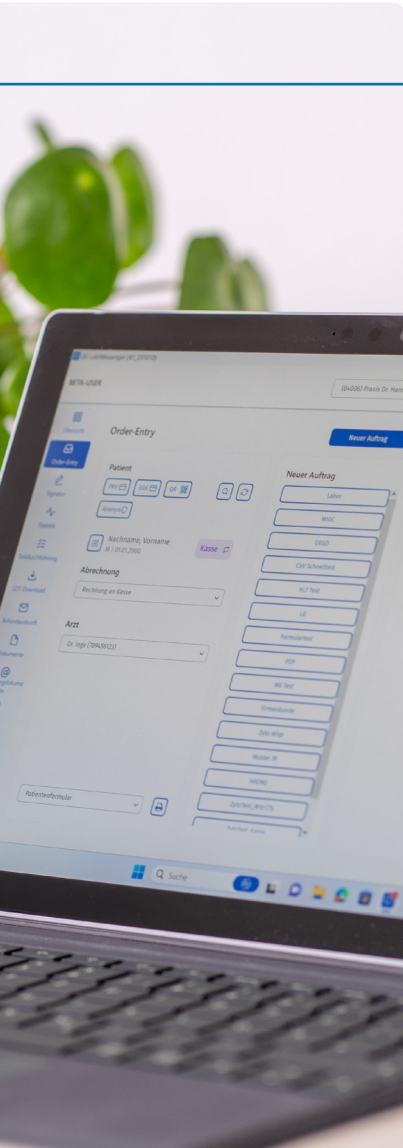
BETA-USER

(0+006) Praxis Dr. Ham

Übersicht

Order-Entry

Signatur

Statistik

Neuer Auftrag

Order-Entry

Patient

PKV

GKV

QR

Anonym

Nachname, Vorname

M | 01.01.2000

Kasse

Abrechnung

Rechnung an Kasse

Arzt

Dr. Inge (7894561231)

Neuer Auftrag

Labor

MVZ

DRGD

Blut Test

PDF

Patientenformular

Suche